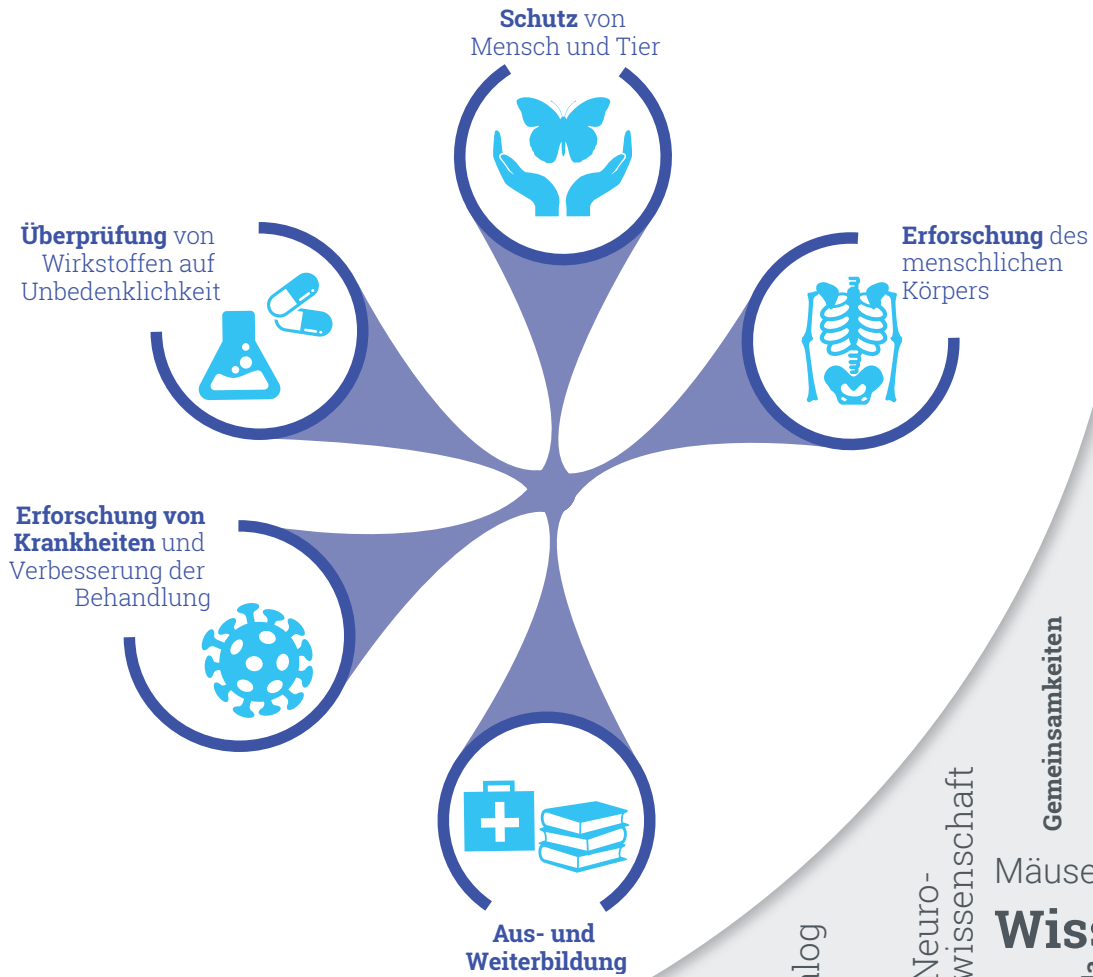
**Schutz** von Mensch und Tier

**Überprüfung** von Wirkstoffen auf Unbedenklichkeit

**Erforschung** des menschlichen Körpers

**Erforschung von Krankheiten** und Verbesserung der Behandlung

**Aus- und Weiterbildung**

Gemeinsamkeiten

Neuro-wissenschaft

Mäuse

Wiss

alog